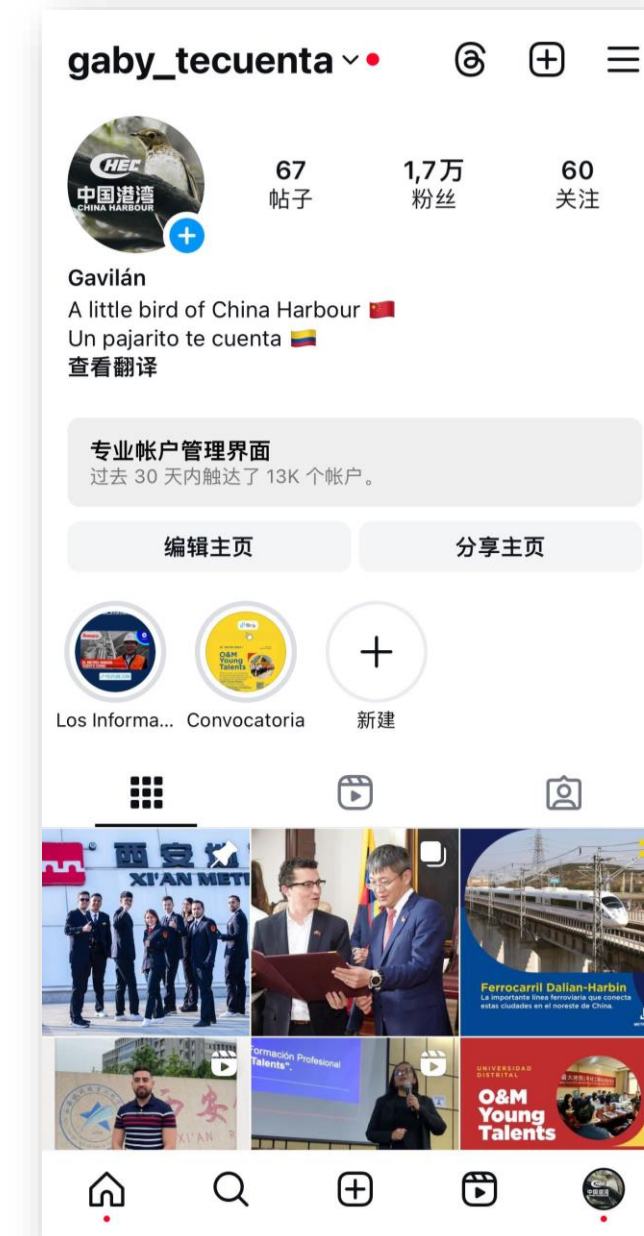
gaby_tecuenta

67
帖子

1,7万
粉丝

60
关注

HEC
中国港湾
CHINA HARBOUR

Gavilán
A little bird of China Harbour 🇨🇳
Un pajarito te cuenta 🇨🇴
查看翻译

专业帐户管理界面
过去 30 天内触达了 13K 个帐户。

编辑主页
分享主页

O&M Young Talents

Los Informa...
Convocatoria
新建

西安
XI'AN METR

Ferrocarril Dalian-Harbin
La importante línea ferroviaria que conecta estas ciudades en el noreste de China.

西安
XI'AN

Formación Profesional Talents".

UNIVERSIDAD DISTRITAL
O&M Young Talents